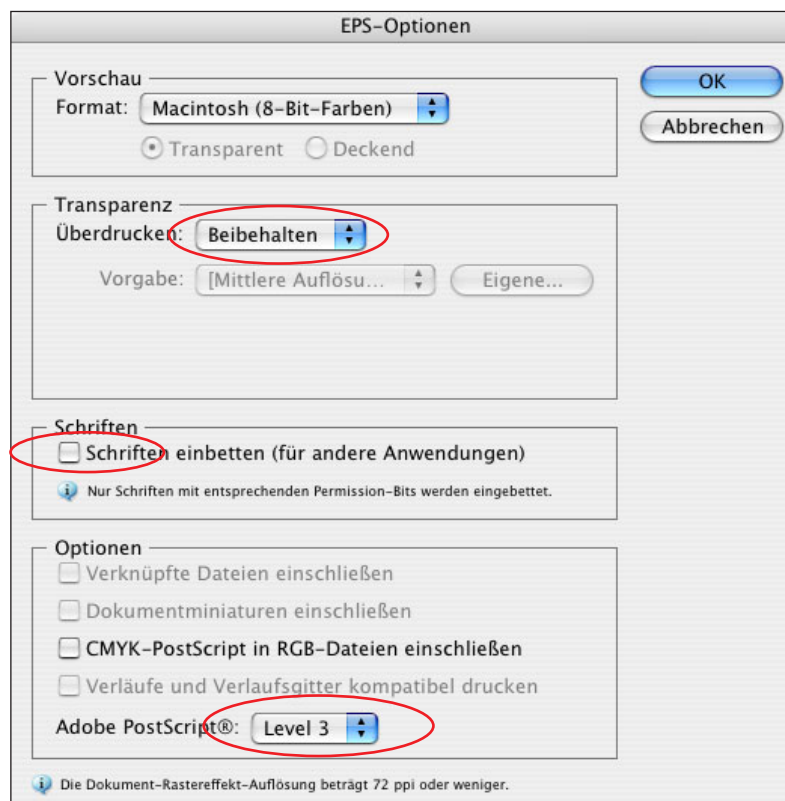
EPS-Optionen

OK

Abbrechen

Vorschau

Format: Macintosh (8-Bit-Farben)

Transparent Deckend

Transparenz

Überdrucken: Beibehalten

Vorgabe: [Mittlere Auflösu...

Eigene...

Schriften

Schriften einbetten (für andere Anwendungen)

Nur Schriften mit entsprechenden Permission-Bits werden eingebettet.

Optionen

Verknüpfte Dateien einschließen

Dokumentminiaturen einschließen

CMYK-PostScript in RGB-Dateien einschließen

Verläufe und Verlaufsgitter kompatibel drucken

Adobe PostScript®: Level 3

Die Dokument-Rastereffekt-Auflösung beträgt 72 ppi oder weniger.